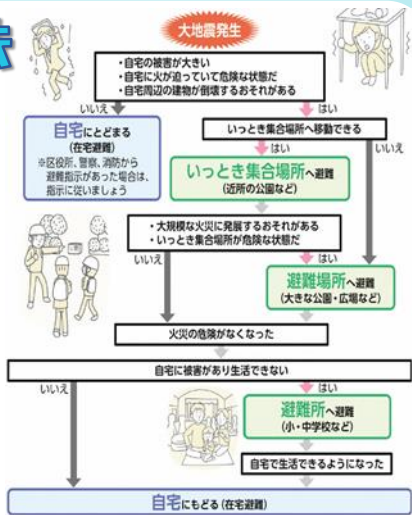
大地震発生

・自宅の被害が大きい
・自宅に火が迫っていて危険な状態だ
・自宅周辺の建物が倒壊するおそれがある

いいえ

はい

自宅にとどまる
(在宅避難)
※区役所、警察、消防から避難指示があった場合は、指示に従いましょう

いっとき集合場所へ移動できる

はい

いいえ

いっとき集合場所へ避難
(近所の公園など)

・大規模な火災に発展するおそれがある
・いっとき集合場所が危険な状態だ

いいえ

はい

避難場所へ避難
(大きな公園・広場など)

火災の危険がなくなった

自宅に被害があり生活できない

いいえ

はい

避難所へ避難
(小・中学校など)

自宅で生活できるようになった

自宅にもどる (在宅避難)